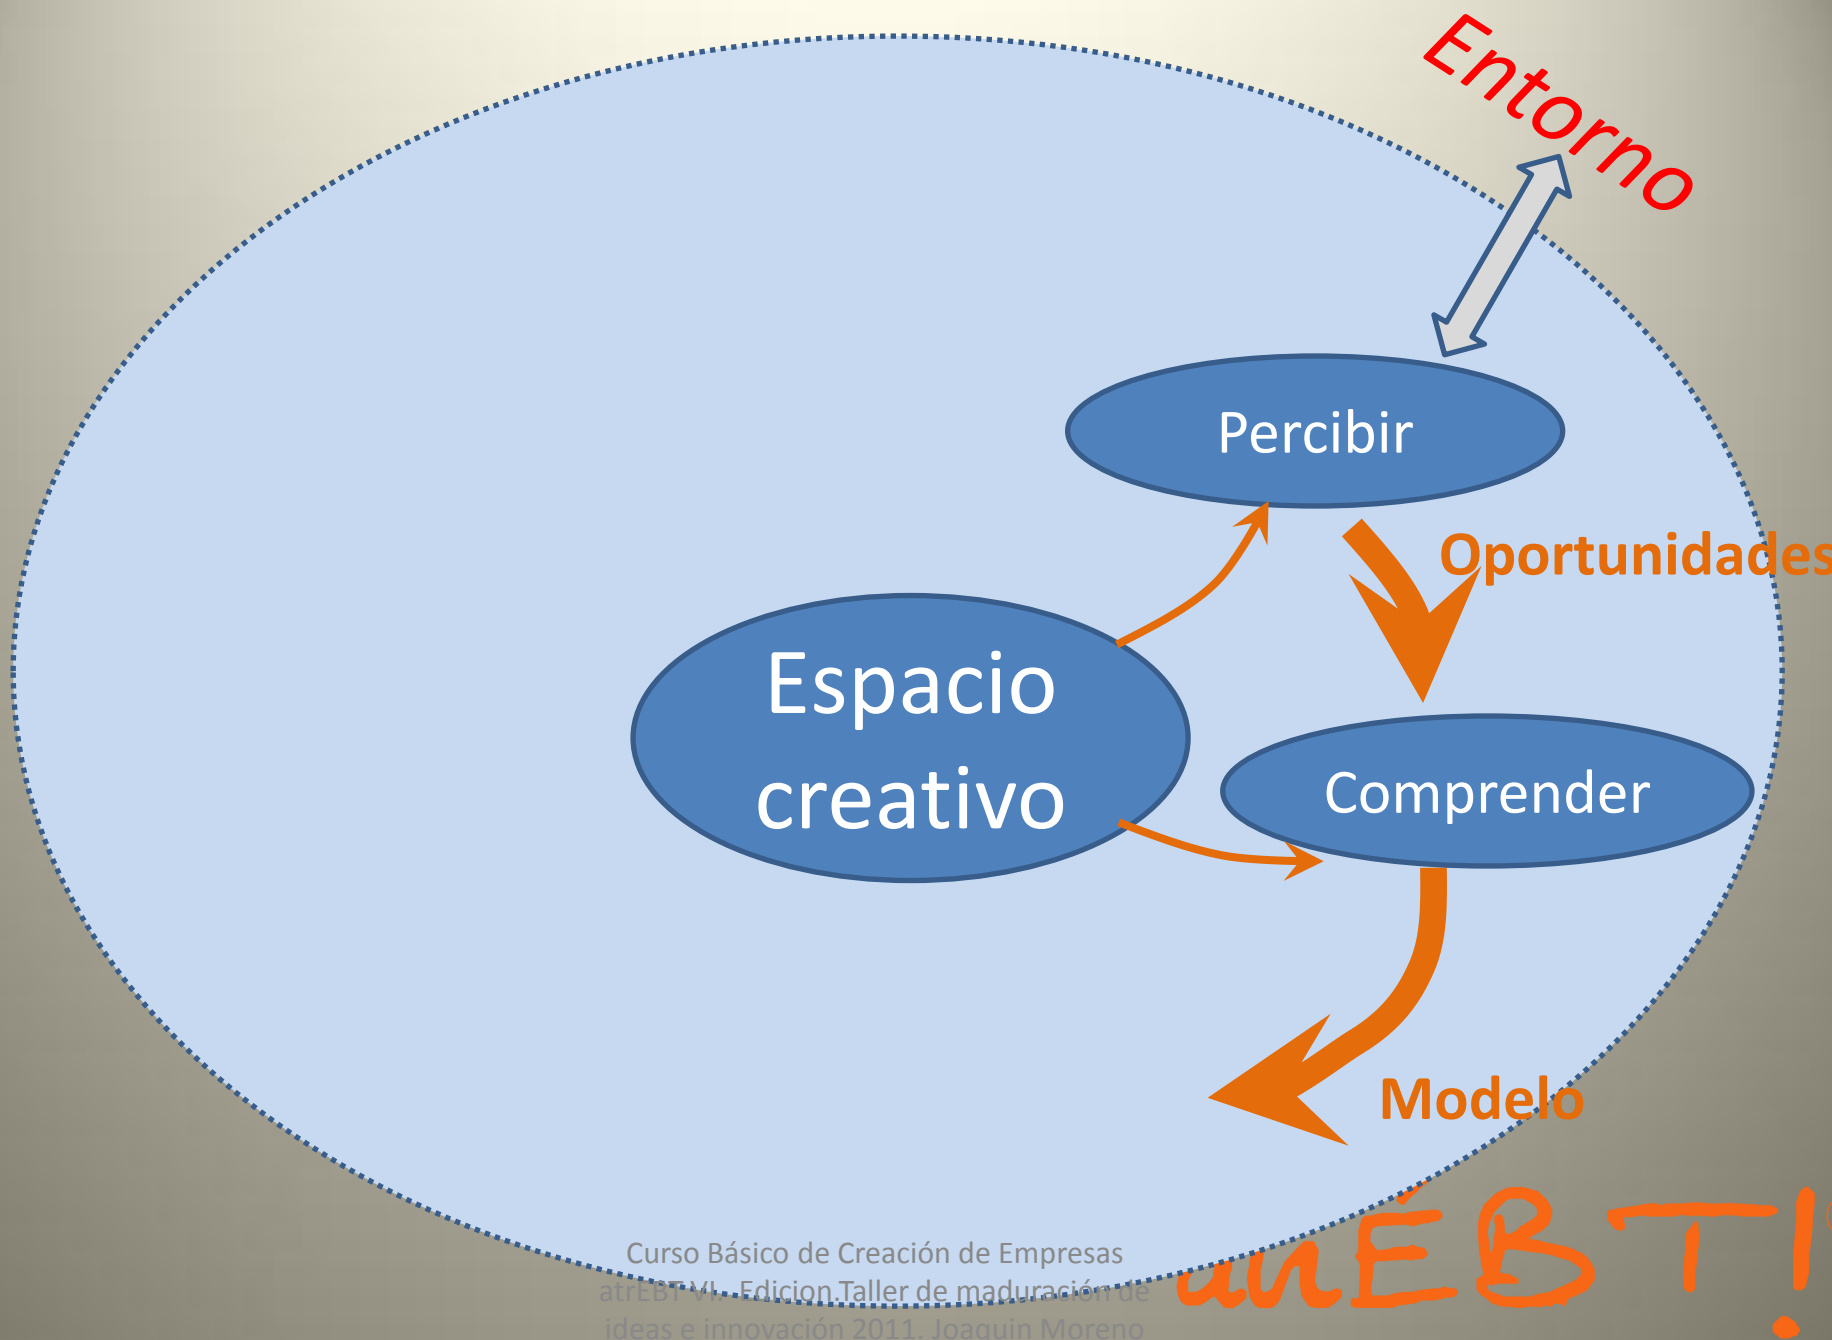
Entorno

Percibir

Oportunidades

Espacio creativo

Comprender

Modelo

unEBT!

Curso Básico de Creación de Empresas atrEBT VI . Edicion.Taller de maduración de ideas e innovación 2011. Joaquin Moreno